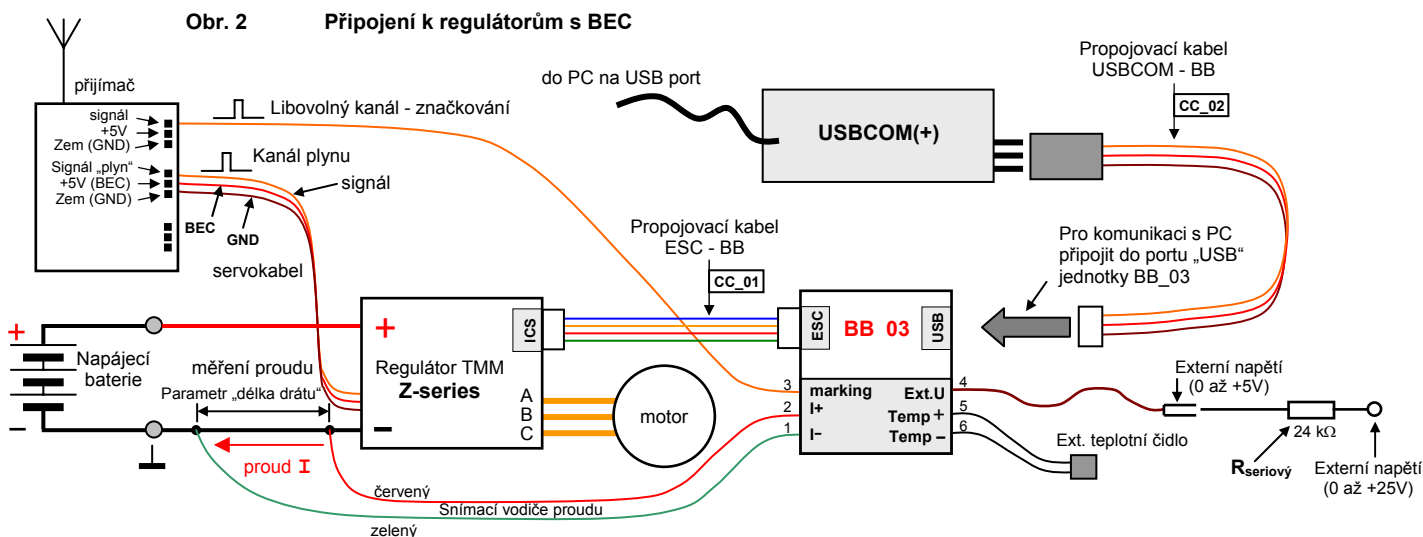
Obr. 2 Připojení k regulátorům s BEC

přijímač

signál
+5V
Zem (GND)
Signál „plyn“
+5V (BEC)
Zem (GND)

BEC
GND

Libovolný kanál - značkování

Kanál plynu

signál

servokabel

do PC na USB port

USBCOM(+)

Propojovací kabel
USBCOM - BB

CC_02

Propojovací kabel
ESC - BB

CC_01

Pro komunikaci s PC připojit do portu „USB“ jednotky BB_03

+

Napájecí baterie

–

měření proudu

Parametr „délka drátu“

proud I

ICS

+

Regulátor TMM
Z-series

–

A
B
C

motor

ESC

BB 03

USB

3 marking
2 I+
1 I–

Ext.U 4
Temp + 5
Temp – 6

Externí napětí
(0 až +5V)

24 kΩ

R$_{seriový}$

Externí napětí
(0 až +25V)

Ext. teplotní čidlo

červený

Snímací vodiče proudu

zelený